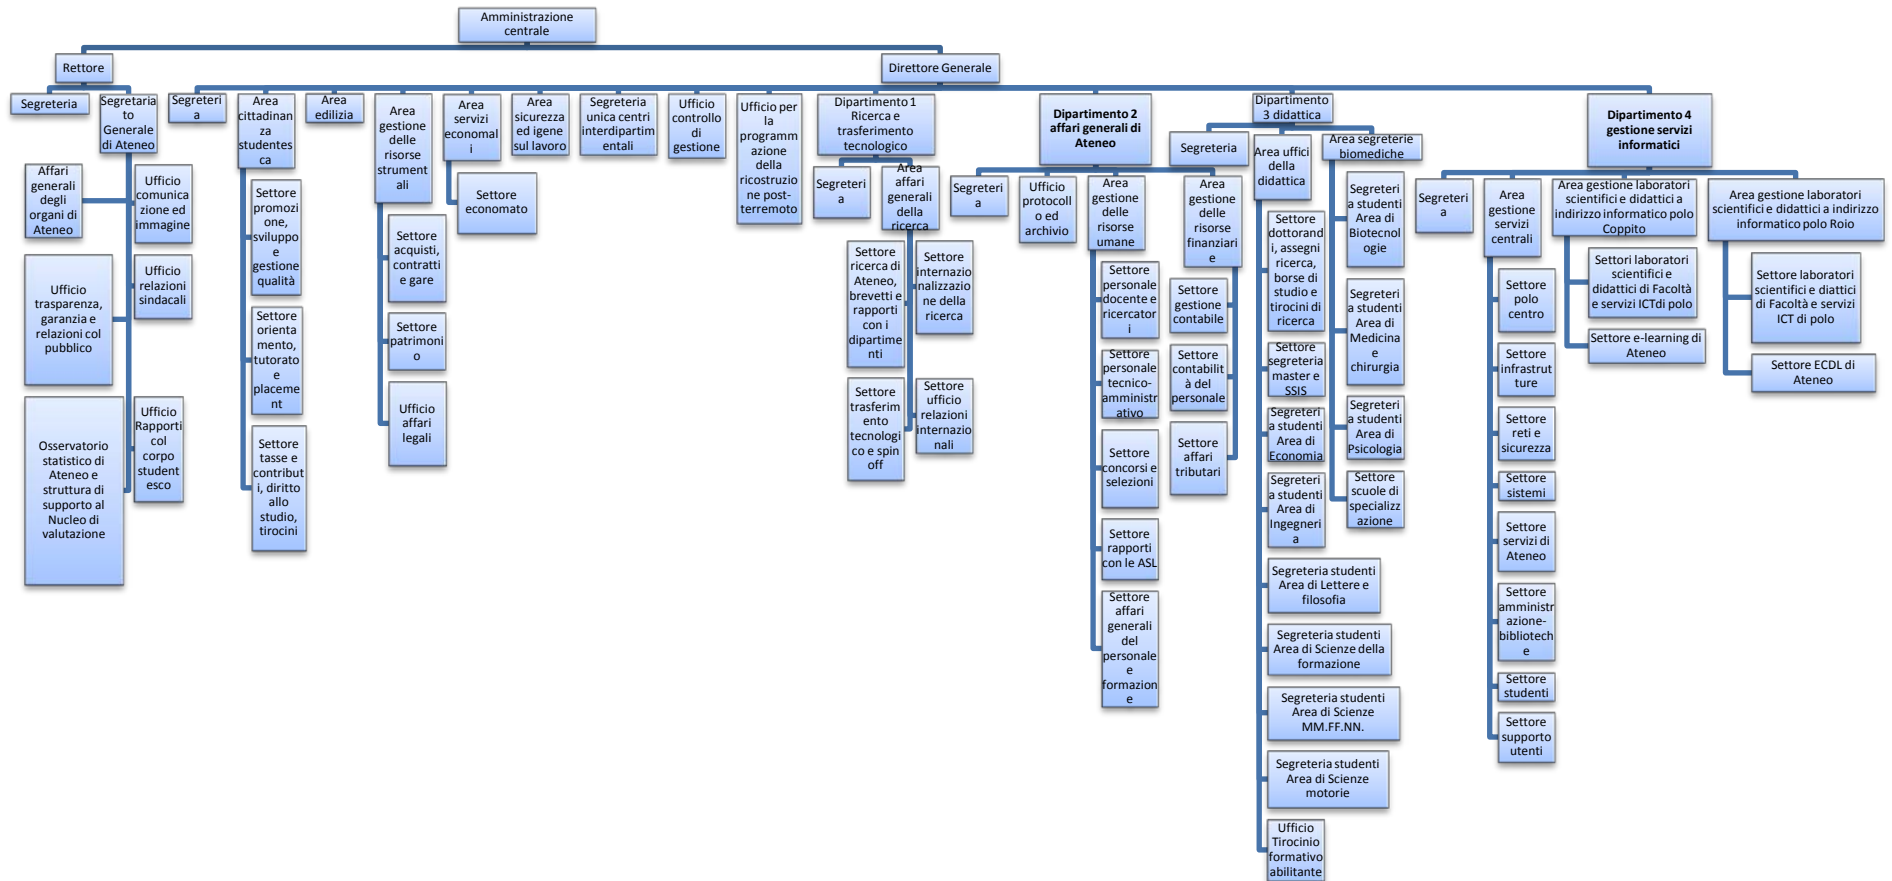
Amministrazione centrale

Rettore

Segreteria

Segretaria to Generale di Ateneo

Affari generali degli organi di Ateneo

Ufficio comunicazione ed immagine

Ufficio relazioni sindacali

Ufficio trasparenza, garanzia e relazioni col pubblico

Ufficio Rapporti col corpo studentesco

Osservatorio statistico di Ateneo e struttura di supporto al Nucleo di valutazione

Direttore Generale

Segreteria

Area cittadinanza studentesca

Settore promozione, sviluppo e gestione qualità

Settore orientamento, tutorato e placement

Settore tasse e contributi, diritto allo studio, tirocini

Area edilizia

Area gestione delle risorse strumentali

Settore acquisti, contratti e gare

Settore patrimonio

Ufficio affari legali

Area servizi economali

Settore economato

Area sicurezza ed igene sul lavoro

Segreteria unica centri interdipartimentali

Ufficio controllo di gestione

Ufficio per la programmazione della ricostruzione post-terremoto

Dipartimento 1 Ricerca e trasferimento tecnologico

Segreteria

Area affari generali della ricerca

Settore ricerca di Ateneo, brevetti e rapporti con i dipartimenti

Settore internazionalizzazione della ricerca

Settore trasferimento tecnologico e spin off

Settore ufficio relazioni internazionali

Dipartimento 2 affari generali di Ateneo

Segreteria

Ufficio protocollo ed archivio

Area gestione delle risorse umane

Settore personale docente e ricercatori

Settore personale tecnico-amministrativo

Settore concorsi e selezioni

Settore rapporti con le ASL

Settore affari generali del personale

Area gestione delle risorse finanziarie

Settore gestione contabile

Settore contabilità del personale

Settore affari tributari

Dipartimento 3 didattica

Segreteria

Area uffici della didattica

Settore dottorandi, assegni ricerca, borse di studio e tirocini di ricerca

Settore segreteria master e SSIS

Segreteria studenti Area di Economia

Segreteria studenti Area di Ingegneria

Segreteria studenti Area di Lettere e filosofia

Segreteria studenti Area di Scienze della formazione

Segreteria studenti Area di Scienze MM.FF.NN.

Segreteria studenti Area di Scienze motorie

Ufficio Tirocinio formativo abilitante

Area segreterie biomediche

Segreteria studenti Area di Biotecnologie

Segreteria studenti Area di Medicina e chirurgia

Segreteria studenti Area di Psicologia

Settore scuole di specializzazione

Dipartimento 4 gestione servizi informatici

Segreteria

Area gestione servizi centrali

Settore polo centro

Settore infrastrutture

Settore reti e sicurezza

Settore sistemi

Settore servizi di Ateneo

Settore amministrazione-biblioteche

Settore studenti

Settore supporto utenti

Area gestione laboratori scientifici e didattici a indirizzo informatico polo Coppito

Settori laboratori scientifici e didattici di Facoltà e servizi ICTdi polo

Settore e-learning di Ateneo

Area gestione laboratori scientifici e didattici a indirizzo informatico polo Roio

Settore laboratori scientifici e diattici di Facoltà e servizi ICT di polo

Settore ECDL di Ateneo